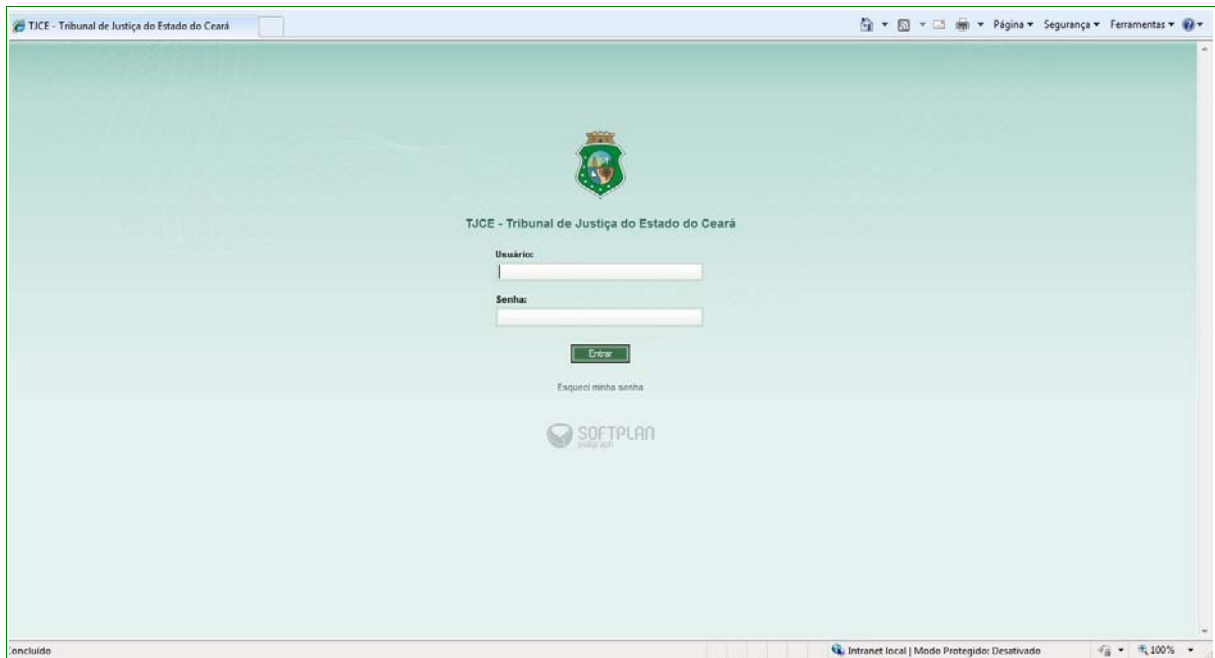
TJCE - Tribunal de Justiça do Estado do Ceará

Página ▾ Segurança ▾ Ferramentas ▾

TJCE - Tribunal de Justiça do Estado do Ceará

Usuário:

Senha:

Entrar

Esqueci minha senha

SOFTPLAN
polígraph

Concluído

Intranet local | Modo Protegido: Desativado

100%